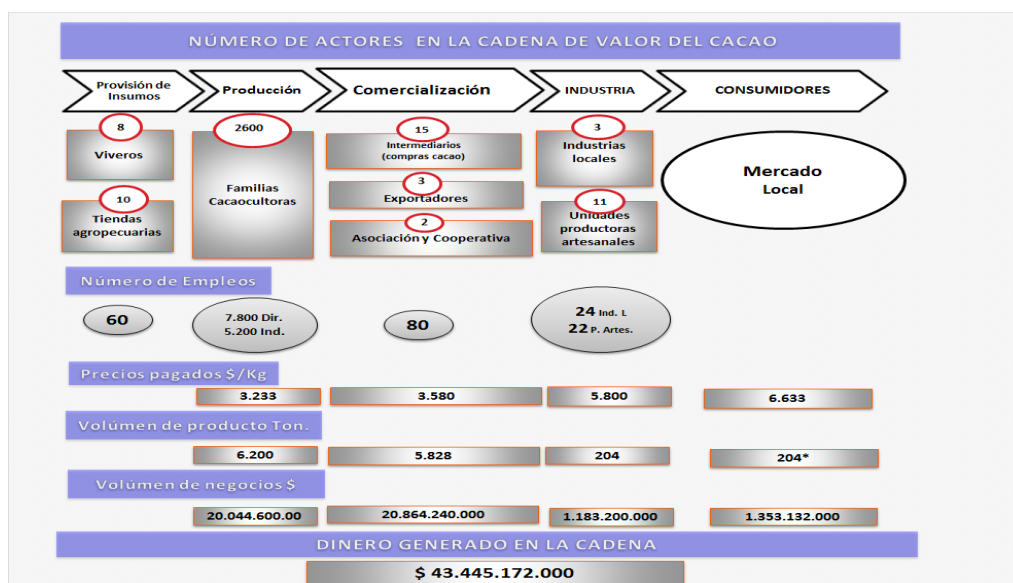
NÚMERO DE ACTORES EN LA CADENA DE VALOR DEL CACAO

Provisión de Insumos

Producción

Comercialización

INDUSTRIA

CONSUMIDORES

8

Viveros

10

Tiendas agropecuarias

2600

Familias Cacaocultoras

15

Intermediarios (compras cacao)

3

Exportadores

2

Asociación y Cooperativa

3

Industrias locales

11

Unidades productoras artesanales

Mercado Local

Número de Empleos

60

7.800 Dir.
5.200 Ind.

80

24 Ind. L
22 P. Artes.

Precios pagados $/Kg

3.233

3.580

5.800

6.633

Volúmen de producto Ton.

6.200

5.828

204

204*

Volúmen de negocios $

20.044.600.00

20.864.240.000

1.183.200.000

1.353.132.000

DINERO GENERADO EN LA CADENA

$ 43.445.172.000